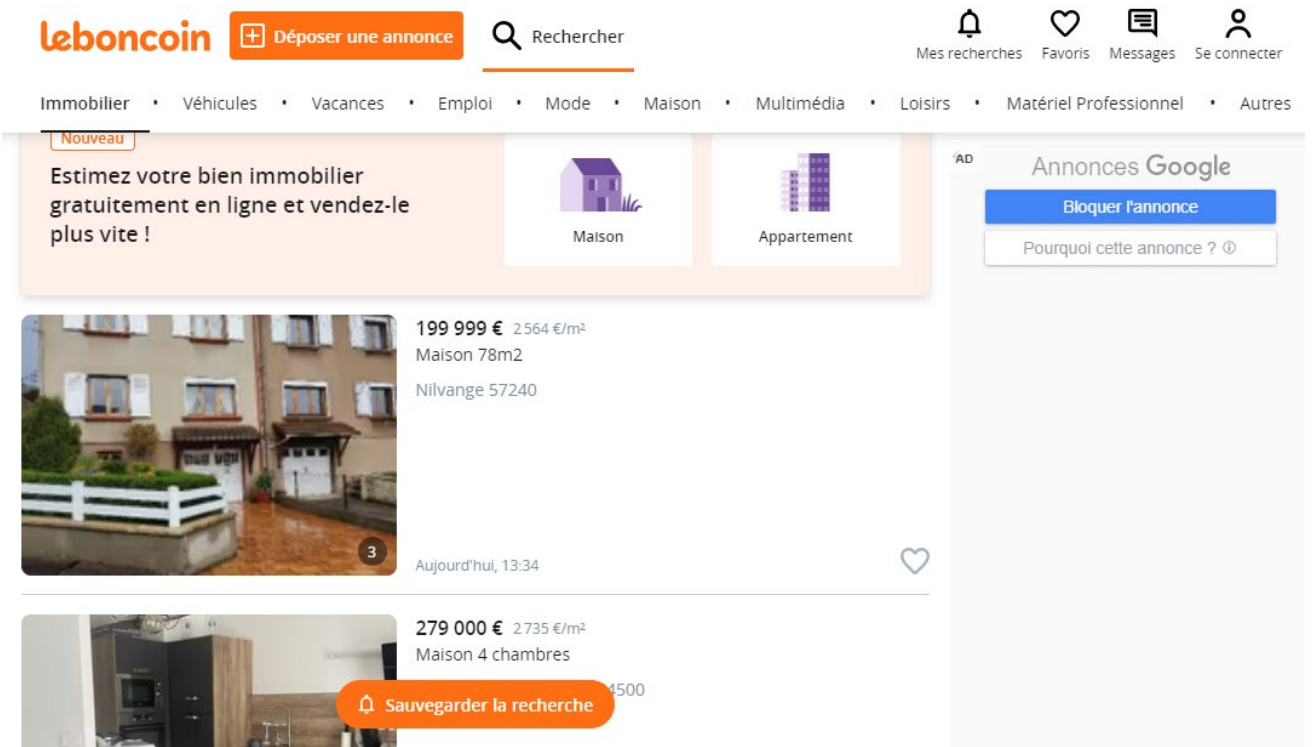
leboncoin Déposer une annonce Rechercher

Mes recherches Favoris Messages Se connecter

Immobilier • Véhicules • Vacances • Emploi • Mode • Maison • Multimédia • Loisirs • Matériel Professionnel • Autres

Nouveau

Estimez votre bien immobilier gratuitement en ligne et vendez-le plus vite !

Maison

Appartement

AD

Annonces Google

Bloquer l'annonce

Pourquoi cette annonce ? ⓘ

199 999 € 2 564 €/m²
Maison 78m2
Nilvange 57240

3

Aujourd'hui, 13:34

279 000 € 2 735 €/m²
Maison 4 chambres
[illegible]4500

Sauvegarder la recherche